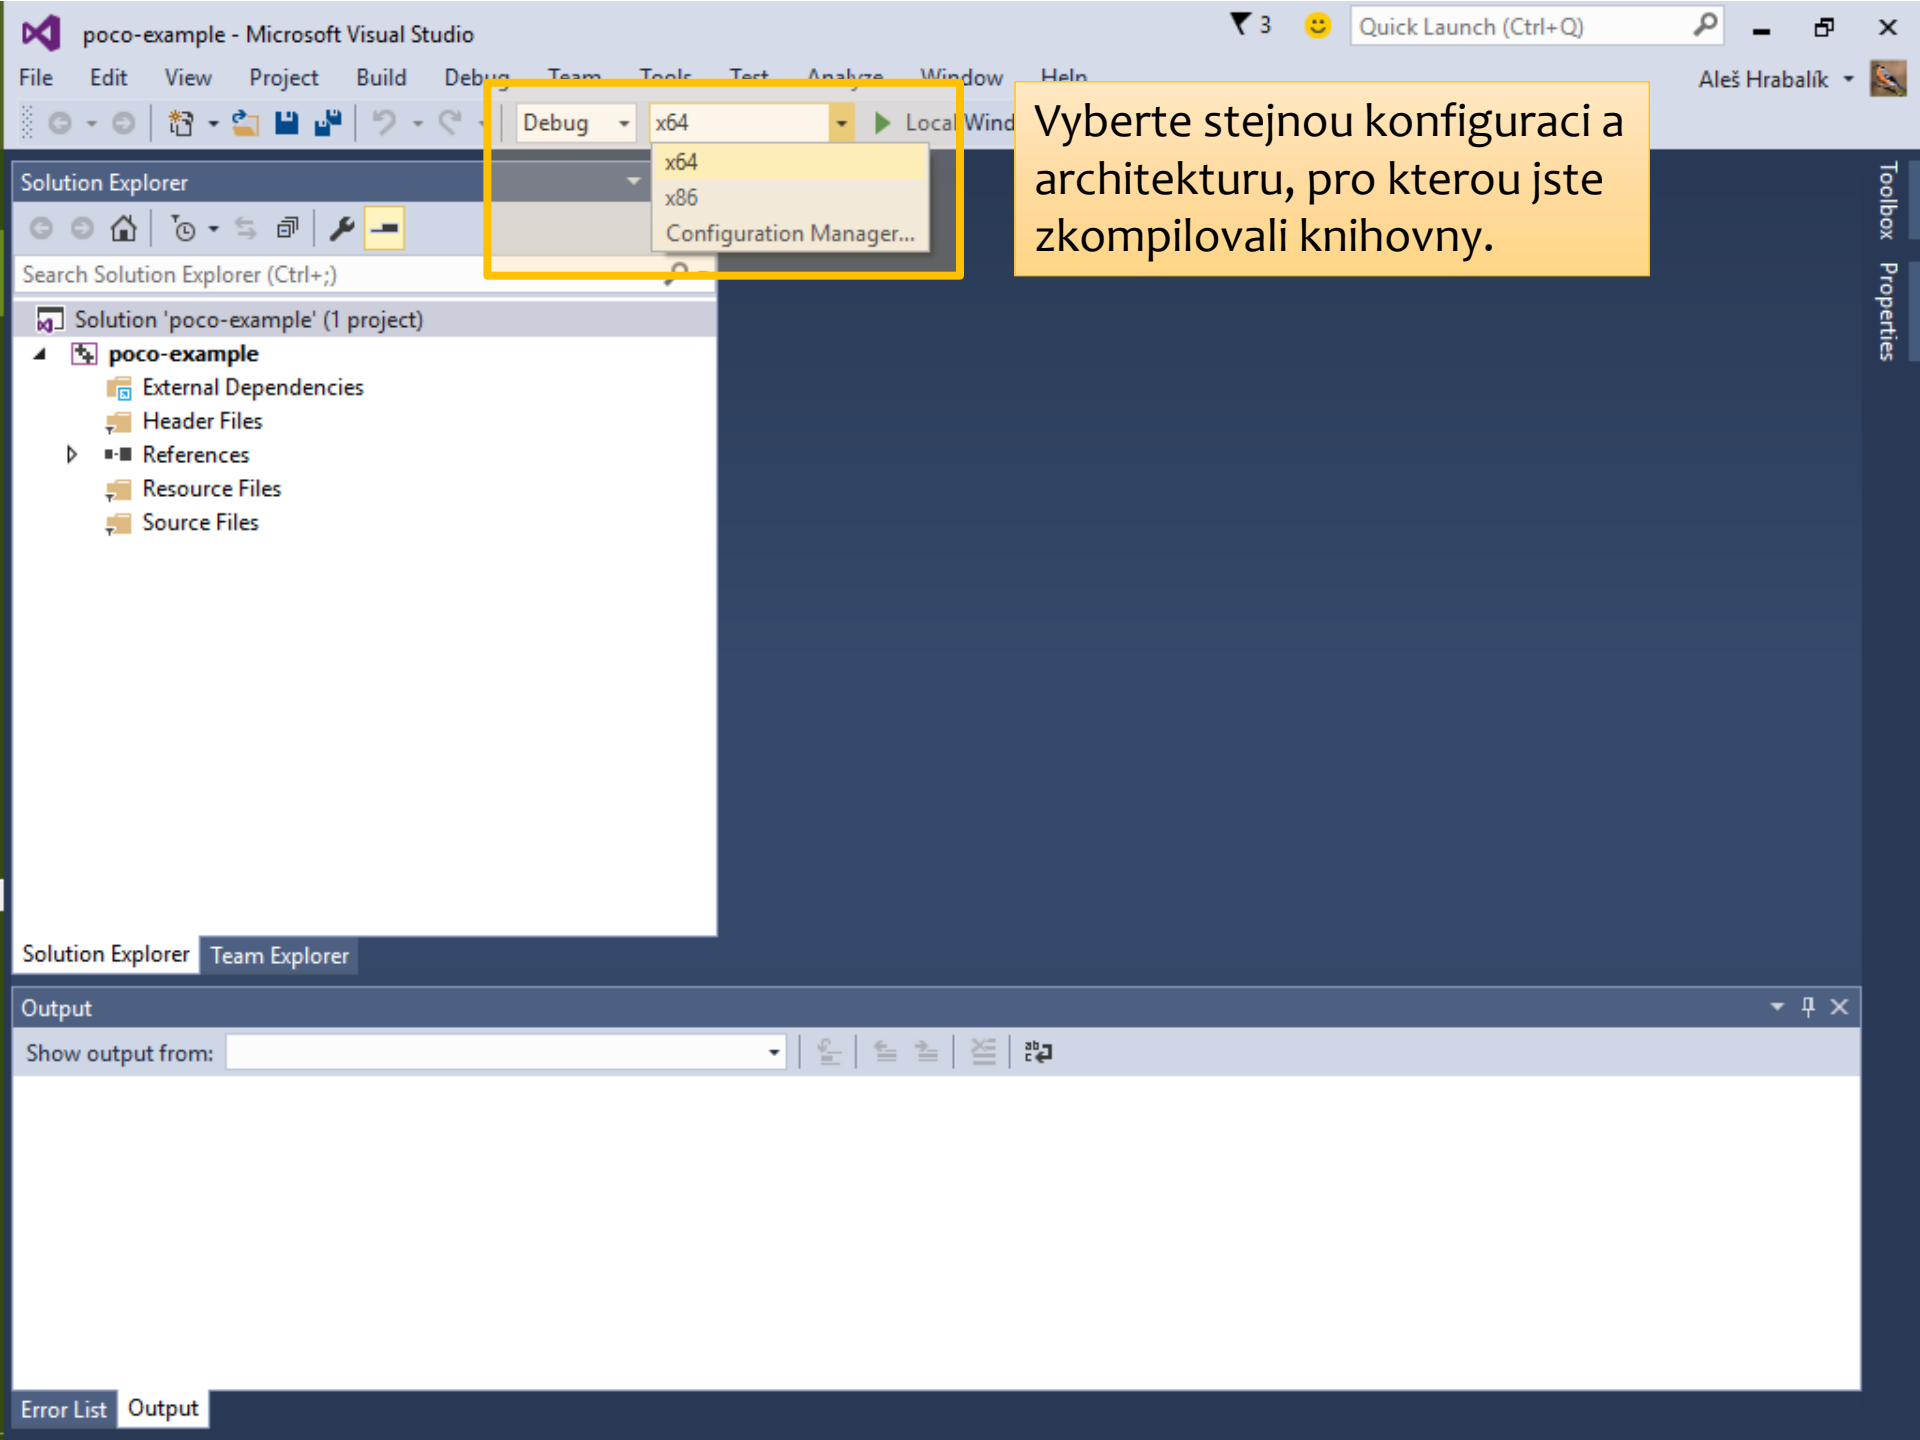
poco-example - Microsoft Visual Studio

3

Quick Launch (Ctrl+Q)

File Edit View Project Build Debug Team Tools Test Analyze Window Help

Aleš Hrabalík

Debug x64 Local Wind

x64
x86
Configuration Manager...

Vyberte stejnou konfiguraci a architekturu, pro kterou jste zkompilovali knihovny.

Solution Explorer

Search Solution Explorer (Ctrl+;)

Solution 'poco-example' (1 project)
poco-example
External Dependencies
Header Files
References
Resource Files
Source Files

Toolbox Properties

Solution Explorer Team Explorer

Output

Show output from:

Error List Output